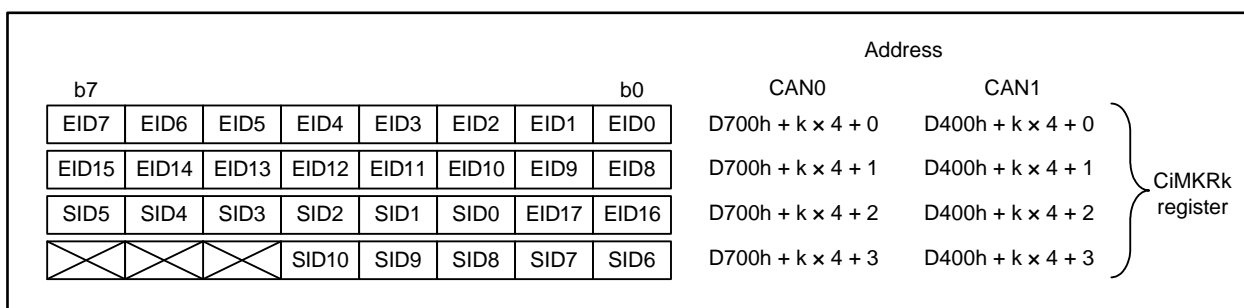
Address

b7 b0 CAN0 CAN1

| | | | | | | | | CAN0 | CAN1 |
|---|---|---|---|---|---|---|---|---|---|
| EID7 | EID6 | EID5 | EID4 | EID3 | EID2 | EID1 | EID0 | D700h + k × 4 + 0 | D400h + k × 4 + 0 |
| EID15 | EID14 | EID13 | EID12 | EID11 | EID10 | EID9 | EID8 | D700h + k × 4 + 1 | D400h + k × 4 + 1 |
| SID5 | SID4 | SID3 | SID2 | SID1 | SID0 | EID17 | EID16 | D700h + k × 4 + 2 | D400h + k × 4 + 2 |
| | | | SID10 | SID9 | SID8 | SID7 | SID6 | D700h + k × 4 + 3 | D400h + k × 4 + 3 |

CiMKRk register